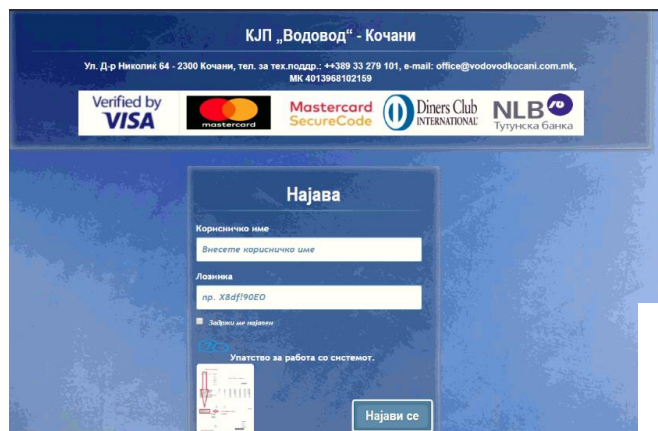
КЈП „Водовод" - Кочани

Ул. Д-р Николиќ 64 - 2300 Кочани, тел. за тех.поддр.: ++389 33 279 101, e-mail: office@vodovodkocani.com.mk, МК 4013968102159

Verified by VISA

mastercard

Mastercard SecureCode

Diners Club INTERNATIONAL

NLB Тутунска банка

Најава

Корисничко име

Внесете корисничко име

Лозинка

пр. X8df!90EO

Задржи ме најавен

Упатство за работа со системот.

Најави се